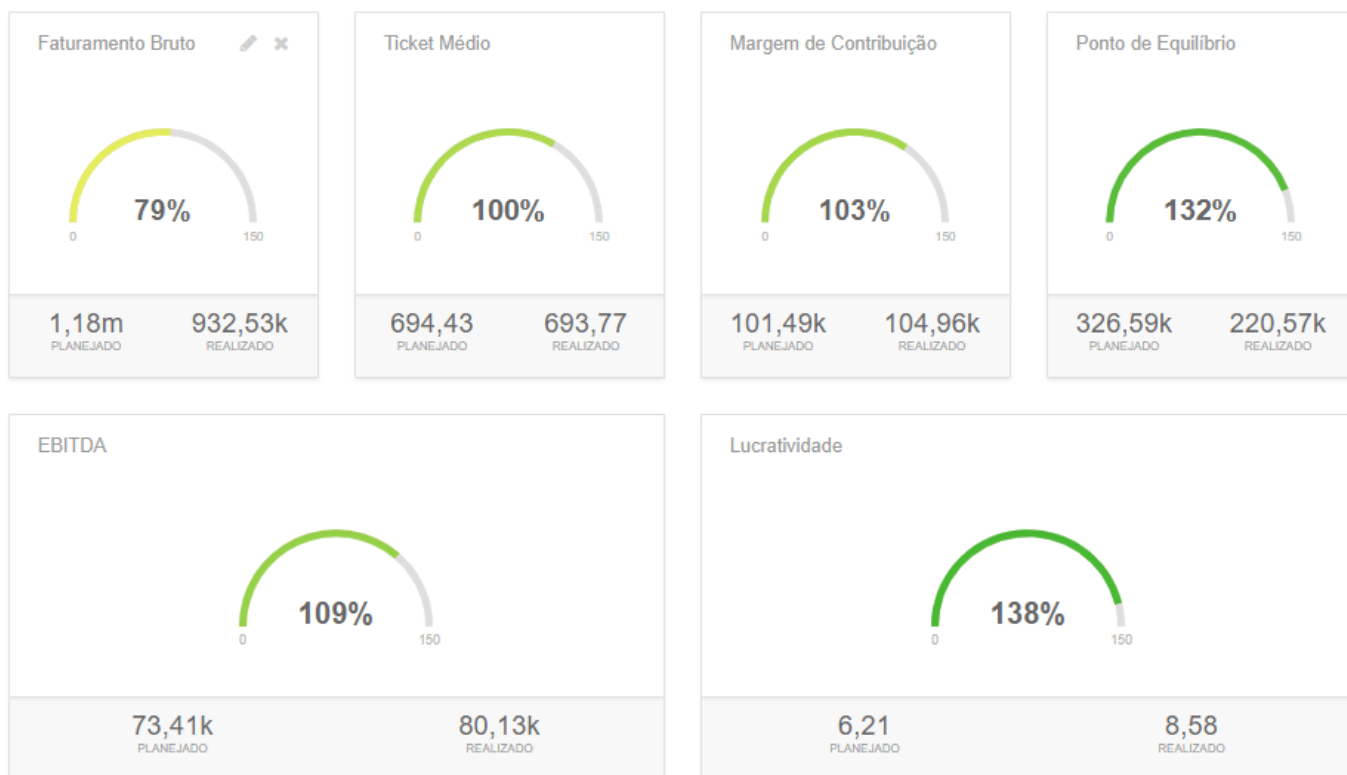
Faturamento Bruto

79%

0 150

1,18m
PLANEJADO

932,53k
REALIZADO

Ticket Médio

100%

0 150

694,43
PLANEJADO

693,77
REALIZADO

Margem de Contribuição

103%

0 150

101,49k
PLANEJADO

104,96k
REALIZADO

Ponto de Equilíbrio

132%

0 150

326,59k
PLANEJADO

220,57k
REALIZADO

EBITDA

109%

0 150

73,41k
PLANEJADO

80,13k
REALIZADO

Lucratividade

138%

0 150

6,21
PLANEJADO

8,58
REALIZADO